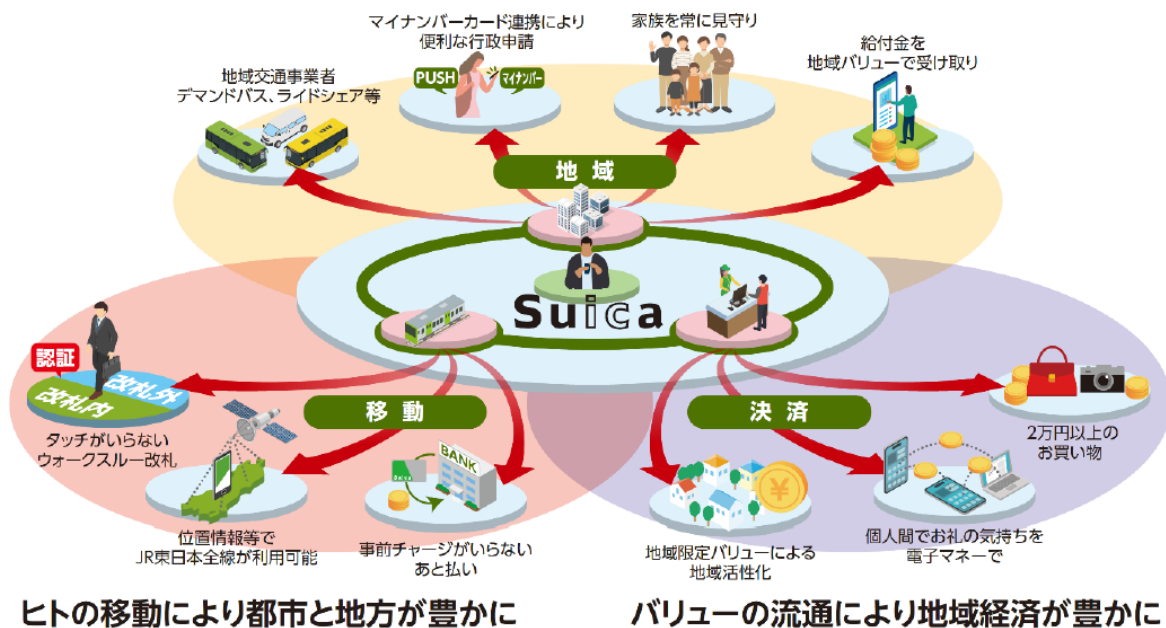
マイナンバーカード連携により
便利な行政申請

PUSH

マイナンバー

家族を常に見守り

給付金を
地域バリューで受け取り

地域交通事業者
デマンドバス、ライドシェア等

地 域

Suica

認証

改札外

改札内

タッチがいらない
ウォークスルー改札

移 動

BANK

決 済

2万円以上の
お買い物

位置情報等で
JR東日本全線が利用可能

事前チャージがいらない
あと払い

地域限定バリューによる
地域活性化

個人間でお礼の気持ちを
電子マネーで

ヒトの移動により都市と地方が豊かに

バリューの流通により地域経済が豊かに